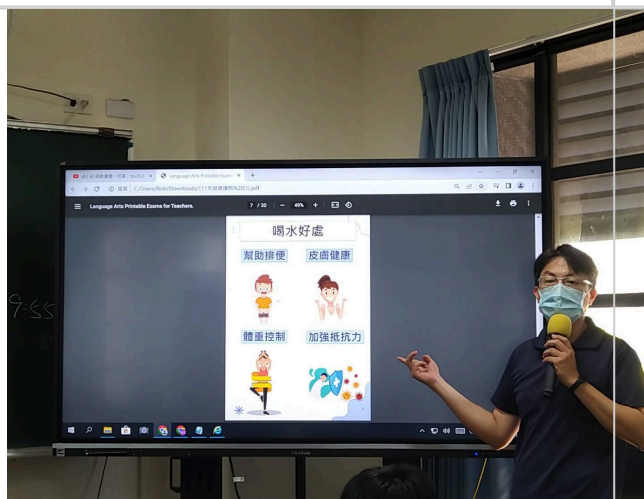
Language Arts Printable Exam

檔案 C:/Users/Ricki/Downloads/111年國康護教%201.pdf

Language Arts Printable Exams for Teachers.

7 / 30 — 49% +

喝水好處

幫助排便

皮膚健康

體重控制

加強抵抗力

9:55

ViewSonic